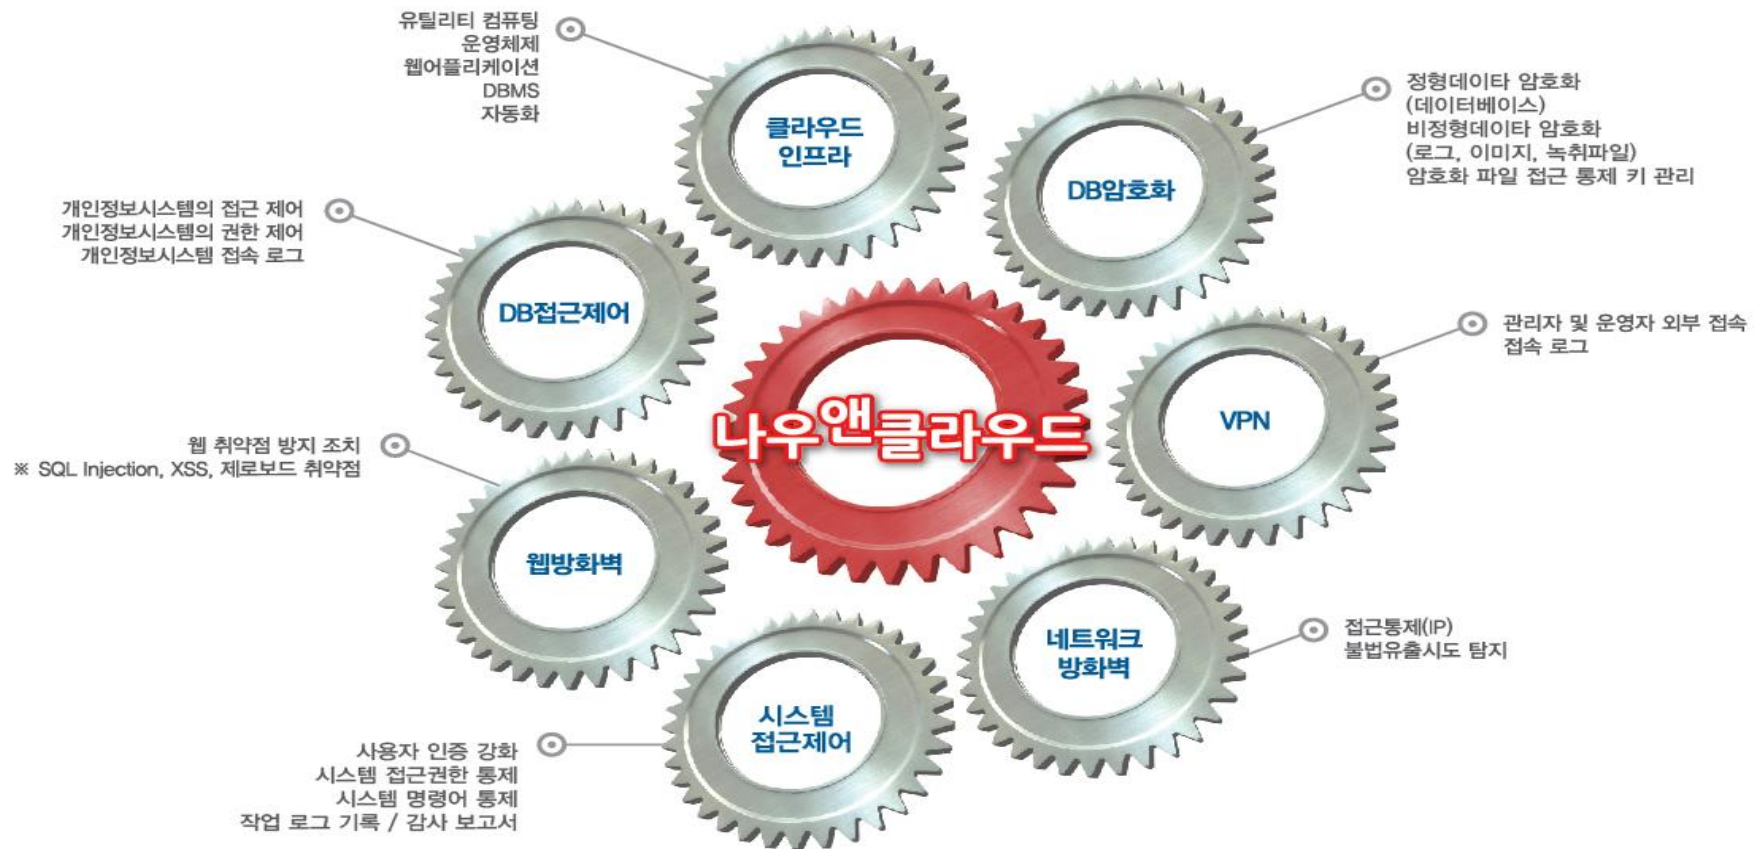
유틸리티 컴퓨팅
운영체제
웹어플리케이션
DBMS
자동화

클라우드
인프라

정형데이타 암호화
(데이터베이스)
비정형데이타 암호화
(로그, 이미지, 녹취파일)
암호화 파일 접근 통제 키 관리

DB암호화

개인정보시스템의 접근 제어
개인정보시스템의 권한 제어
개인정보시스템 접속 로그

DB접근제어

나우앤클라우드

관리자 및 운영자 외부 접속
접속 로그

VPN

웹 취약점 방지 조치
※ SQL Injection, XSS, 제로보드 취약점

웹방화벽

네트워크
방화벽

접근통제(IP)
불법유출시도 탐지

시스템
접근제어

사용자 인증 강화
시스템 접근권한 통제
시스템 명령어 통제
작업 로그 기록 / 감사 보고서